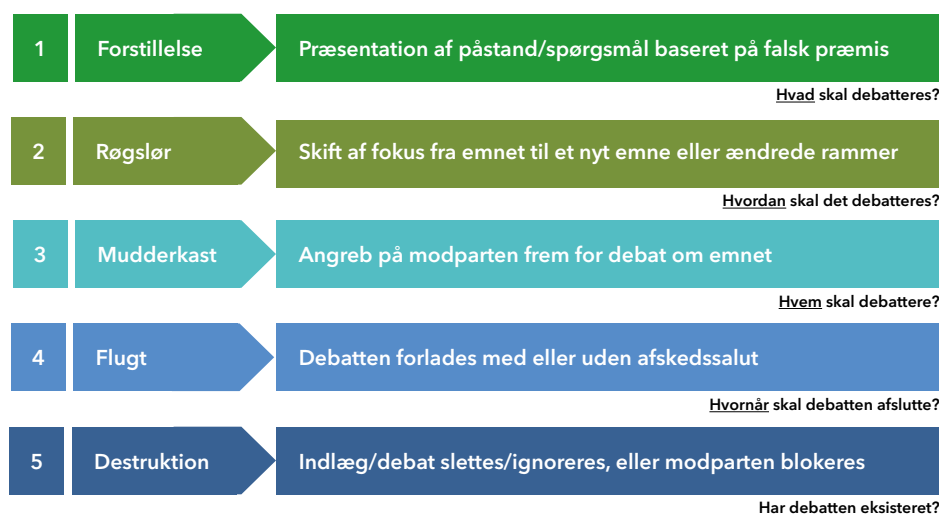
1 Forstillelse Præsentation af påstand/spørgsmål baseret på falsk præmis

Hvad skal debatteres?

2 Røgslør Skift af fokus fra emnet til et nyt emne eller ændrede rammer

Hvordan skal det debatteres?

3 Mudderkast Angreb på modparten frem for debat om emnet

Hvem skal debattere?

4 Flugt Debatten forlades med eller uden afskedssalut

Hvornår skal debatten afslutte?

5 Destruktion Indlæg/debat slettes/ignoreres, eller modparten blokeres

Har debatten eksisteret?